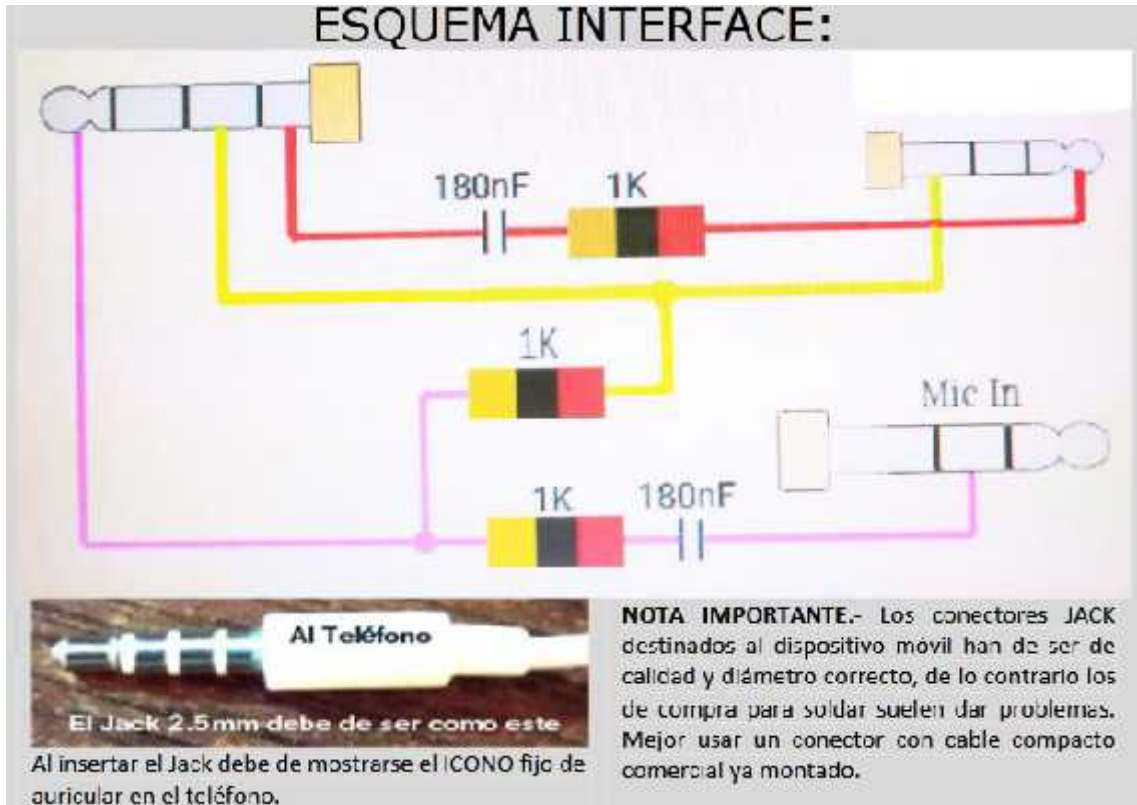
ESQUEMA INTERFACE:

180nF

1K

1K

Mic In

1K

180nF

Al Teléfono

El Jack 2.5mm debe de ser como este

Al insertar el Jack debe de mostrarse el ICONO fijo de auricular en el teléfono.

NOTA IMPORTANTE.- Los conectores JACK destinados al dispositivo móvil han de ser de calidad y diámetro correcto, de lo contrario los de compra para soldar suelen dar problemas. Mejor usar un conector con cable compacto comercial ya montado.